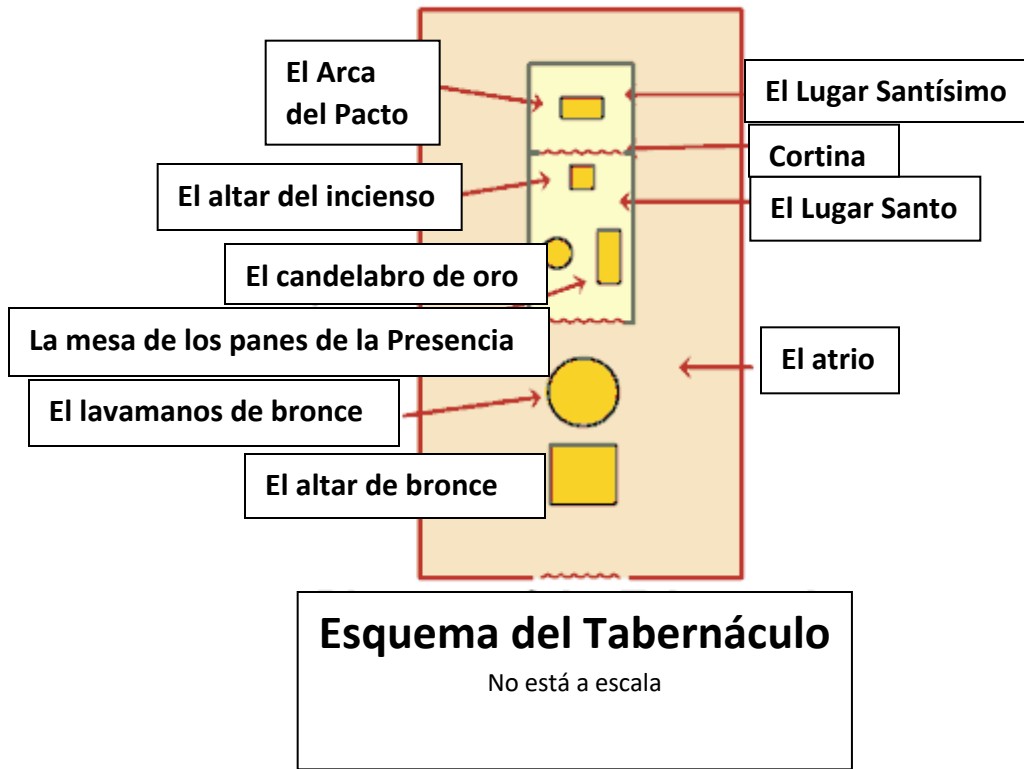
El Arca del Pacto

El Lugar Santísimo

Cortina

El altar del incienso

El Lugar Santo

El candelabro de oro

La mesa de los panes de la Presencia

El atrio

El lavamanos de bronce

El altar de bronce

Esquema del Tabernáculo
No está a escala